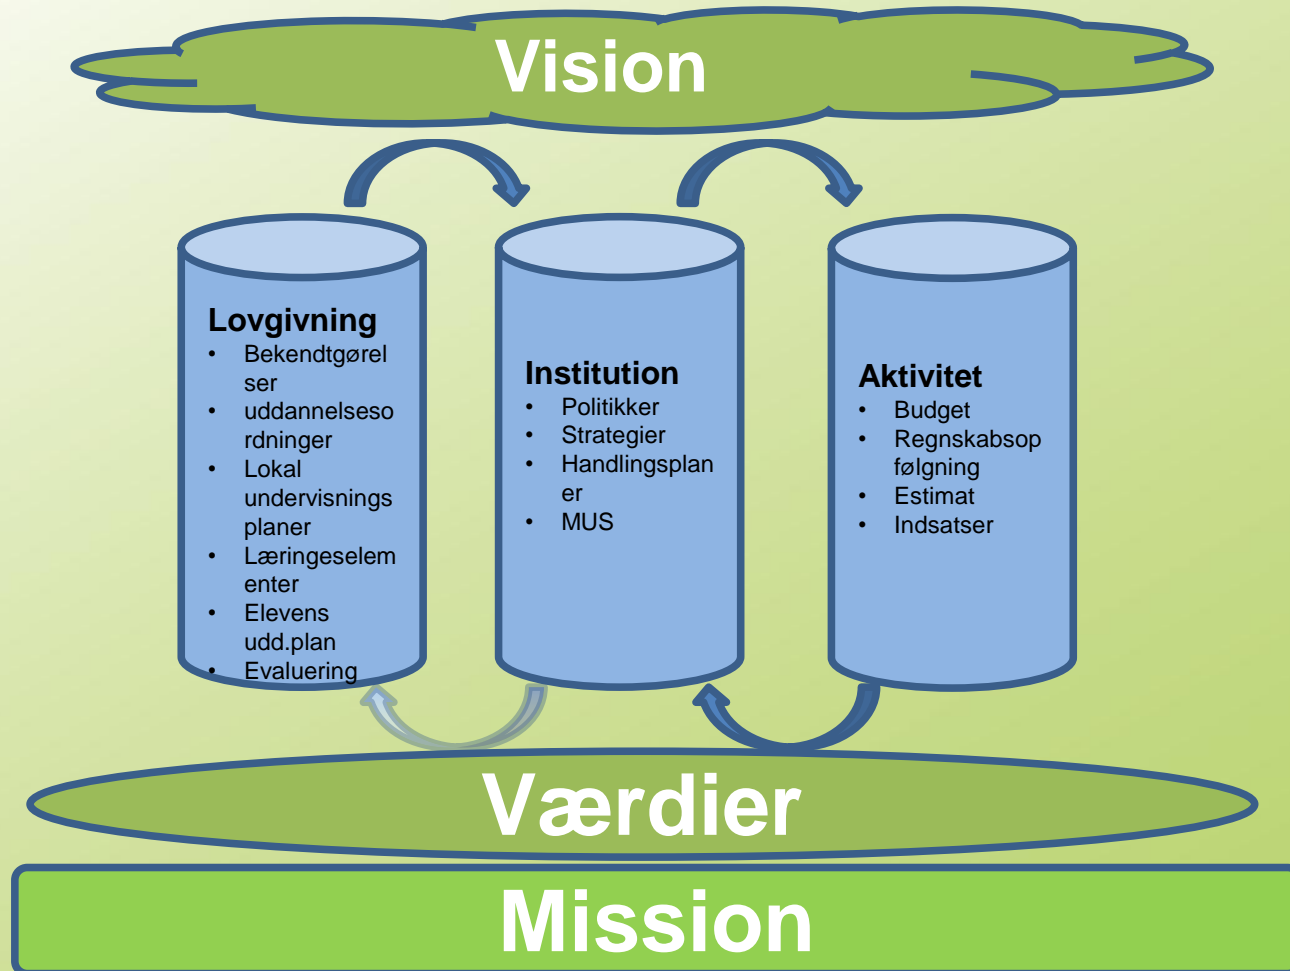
Vision

Lovgivning
- Bekendtgørelser
- uddannelsesordninger
- Lokal undervisningsplaner
- Læringeselementer
- Elevens udd.plan
- Evaluering

Institution
- Politikker
- Strategier
- Handlingsplaner
- MUS

Aktivitet
- Budget
- Regnskabsopfølgning
- Estimat
- Indsatser

Værdier

Mission